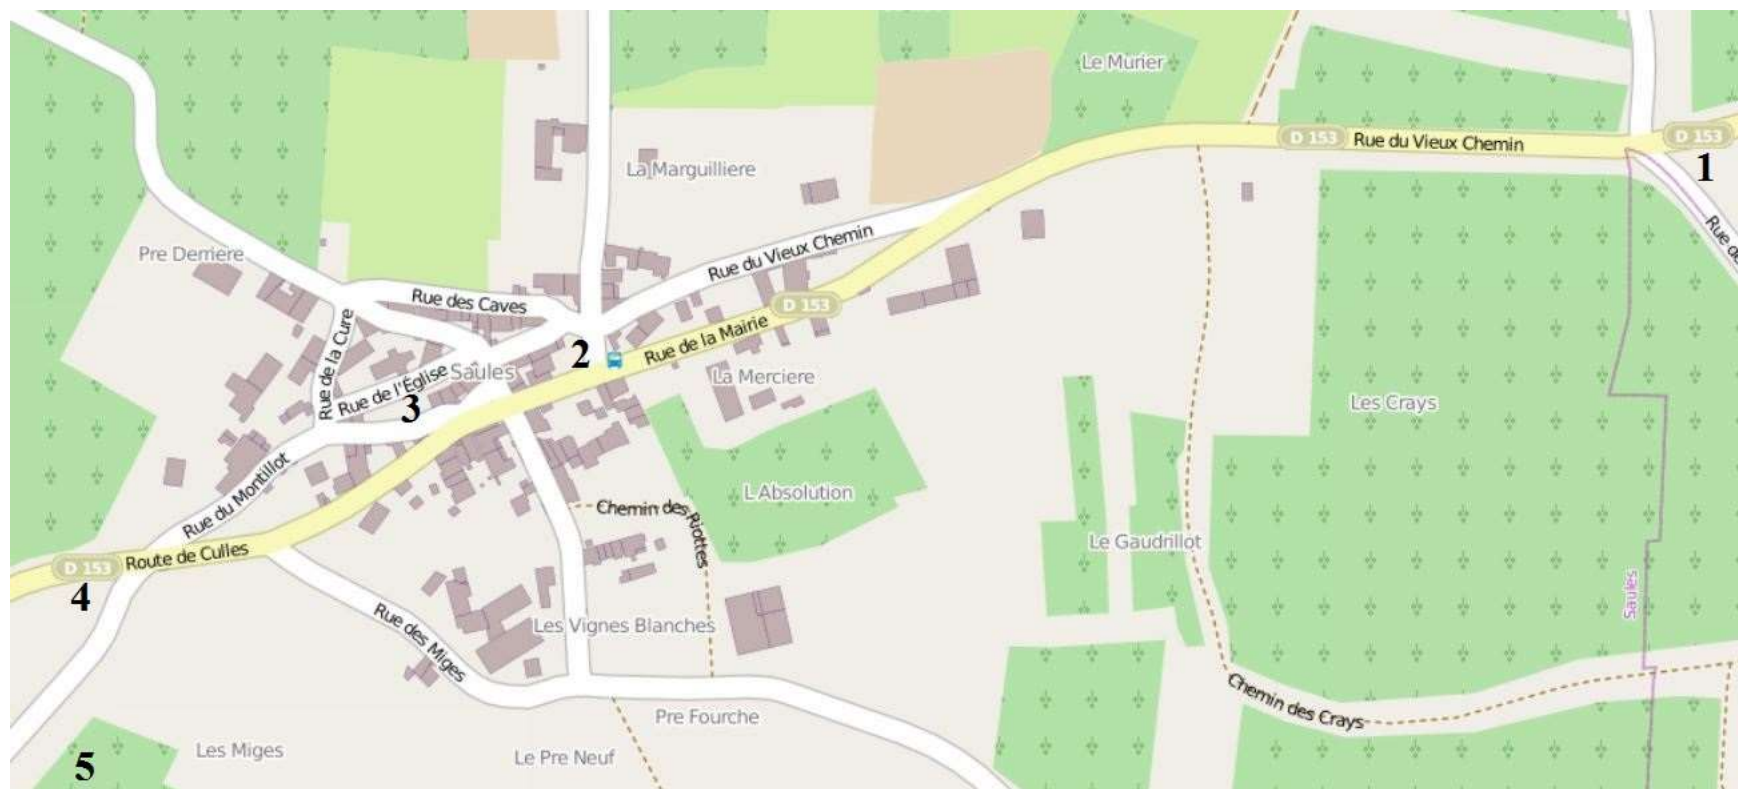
Le Murier
D 153
Rue du Vieux Chemin
D 153
1
Rue de
La Marguilliere
Pre Derriere
Rue du Vieux Chemin
Rue des Caves
D 153
2
Rue de la Mairie
Rue de la Cure
Rue de l'Église
Saules
3
La Merciere
Les Crays
Rue du Montillot
L Absolution
Chemin des Riottes
Le Gaudrillot
D 153
Route de Culles
4
Saules
Rue des Miges
Les Vignes Blanches
Chemin des Crays
Pre Fourche
Les Miges
Le Pre Neuf
5